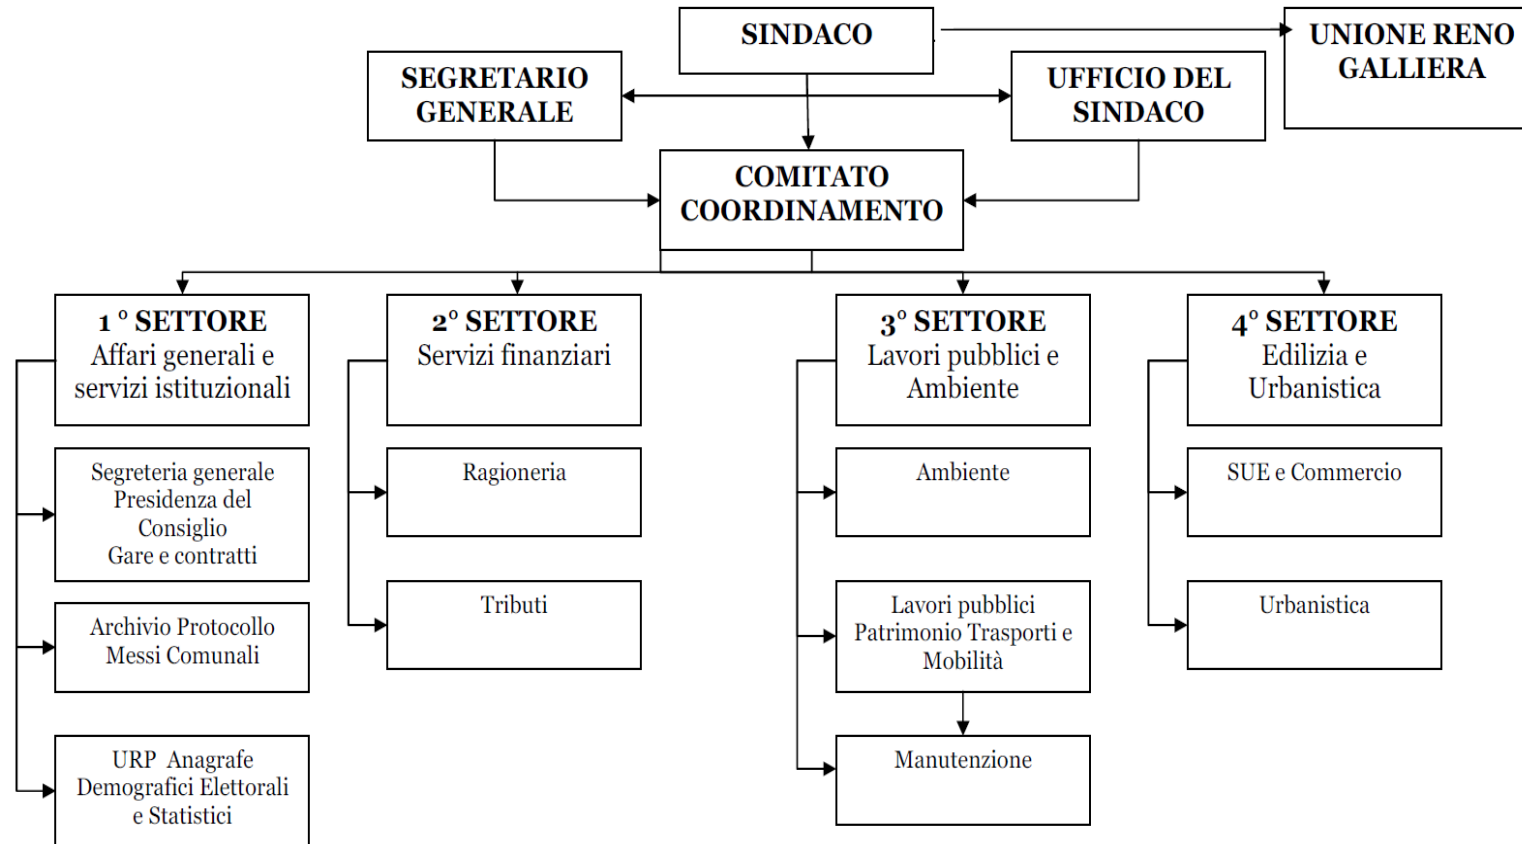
SINDACO

UNIONE RENO GALLIERA

SEGRETARIO GENERALE

UFFICIO DEL SINDACO

COMITATO COORDINAMENTO

1 ° SETTORE
Affari generali e servizi istituzionali

2° SETTORE
Servizi finanziari

3° SETTORE
Lavori pubblici e Ambiente

4° SETTORE
Edilizia e Urbanistica

Segreteria generale
Presidenza del Consiglio
Gare e contratti

Archivio Protocollo
Messi Comunali

URP Anagrafe
Demografici Elettorali e Statistici

Ragioneria

Tributi

Ambiente

Lavori pubblici
Patrimonio Trasporti e Mobilità

Manutenzione

SUE e Commercio

Urbanistica